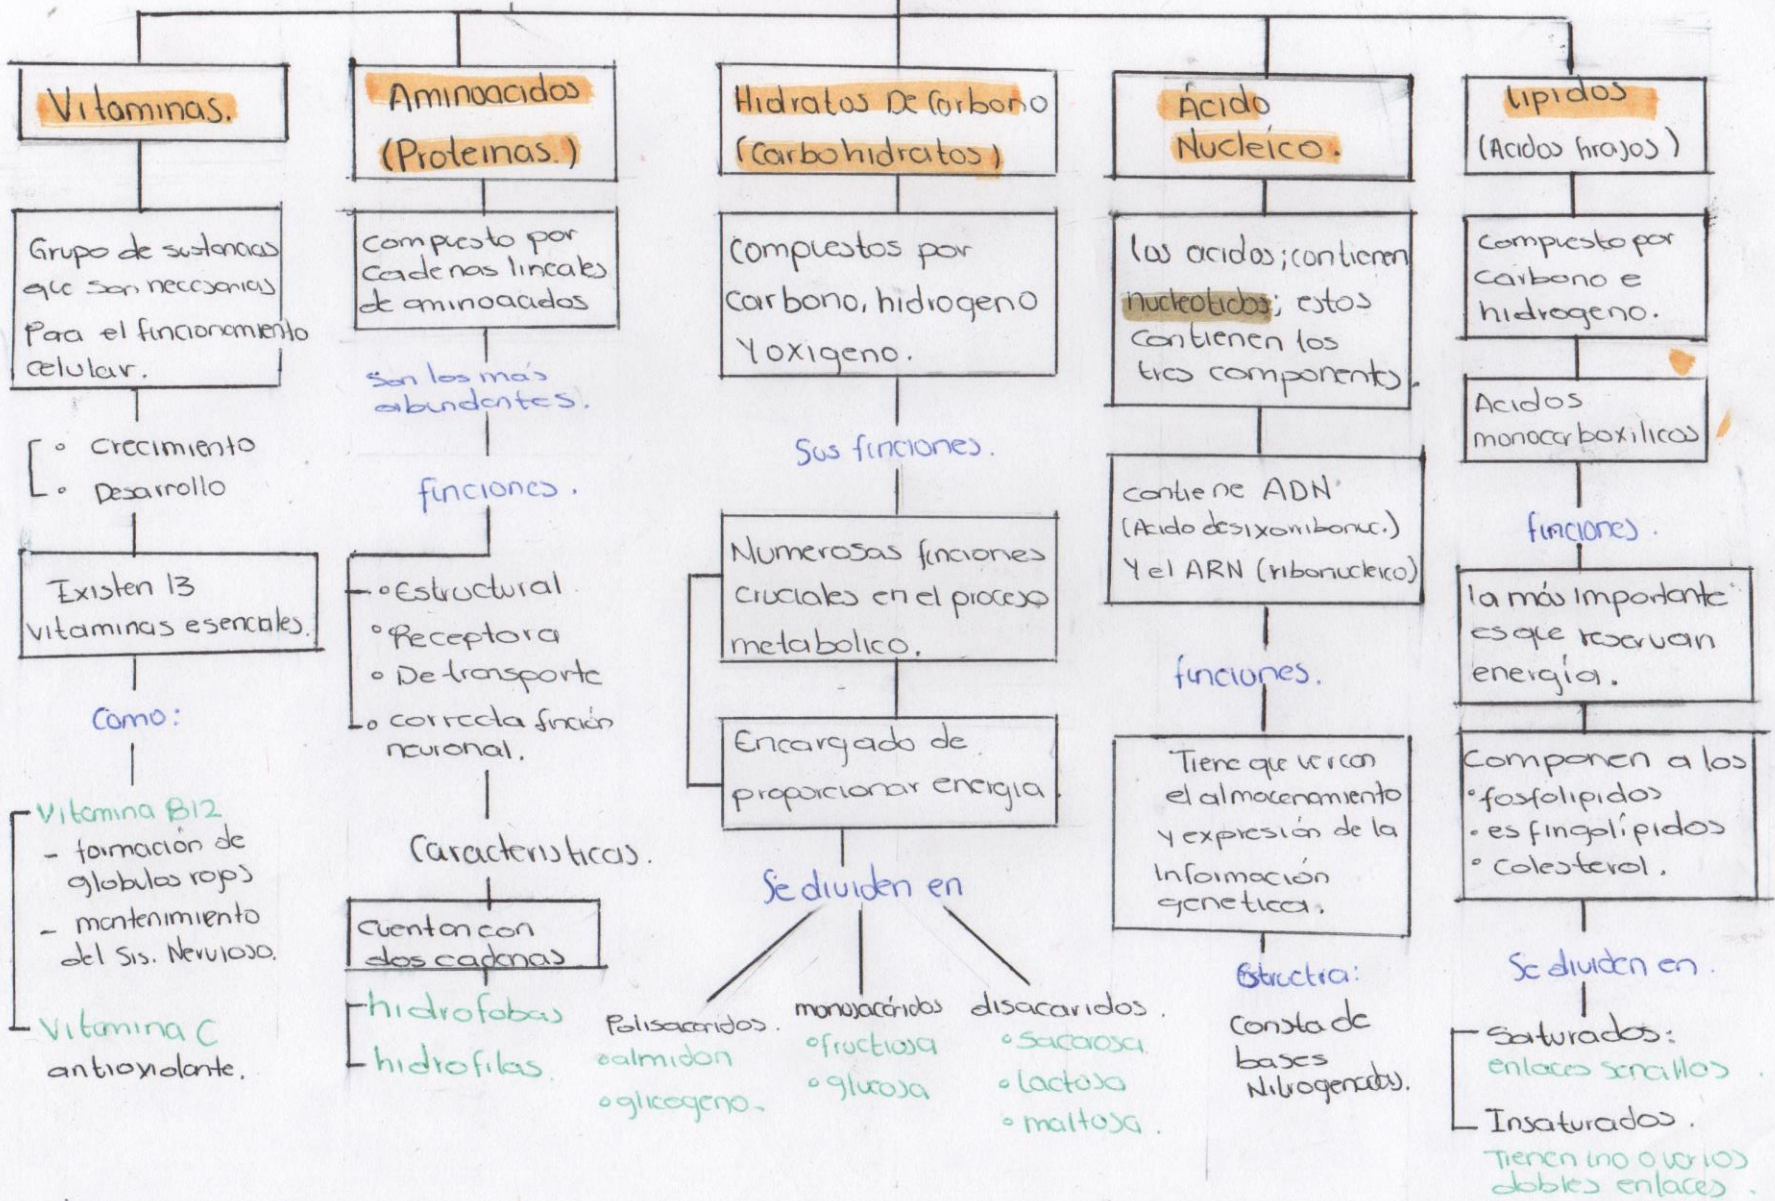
Vitaminas.

Grupo de sustancias que son necesarias para el funcionamiento celular.

◦ Crecimiento
◦ Desarrollo

Existen 13 vitaminas esenciales.

Como:

Vitamina B12
- formación de globulos rojos
- mantenimiento del Sis. Nervioso.
Vitamina C
antioxidante.

Aminoacidos (Proteinas.)

compuesto por cadenas lineales de aminoacidos

Son los más abundantes.

funciones.

◦ Estructural
◦ Receptora
◦ De transporte
◦ correcta función neuronal.

Caracteristicas.

Cuentan con dos cadenas
hidrofobas
hidrofilas

Hidratos De Carbono (Carbohidratos)

compuestos por carbono, hidrogeno y oxigeno.

Sus funciones.

Numerosas funciones cruciales en el proceso metabolico.

Encargado de proporcionar energia.

Se dividen en

Polisacaridos.
◦ almidon
◦ glicogeno.

monosacáridos
◦ fructuosa
◦ glucosa

disacaridos.
◦ Sacarosa
◦ lactosa
◦ maltosa.

Ácido Nucleico.

los acidos; contienen nucleotidos; estos contienen los tres componentes.

contiene ADN (Acido desixoribonuc.) y el ARN (ribonucleico)

funciones.

Tiene que ver con el almacenamiento y expresión de la Información genetica.

Estructra:

Consta de bases Nitrogenadas.

Lipidos (Acidos grasos)

compuesto por carbono e hidrogeno.

Acidos monocarboxilicos

funciones.

la más Importante es que reservan energia.

Componen a los
◦ fosfolipidos
◦ esfingolípidos
◦ Colesterol.

Se dividen en.

Saturados:
enlaces sencillos.
Insaturados.
Tienen uno o varios dobles enlaces.